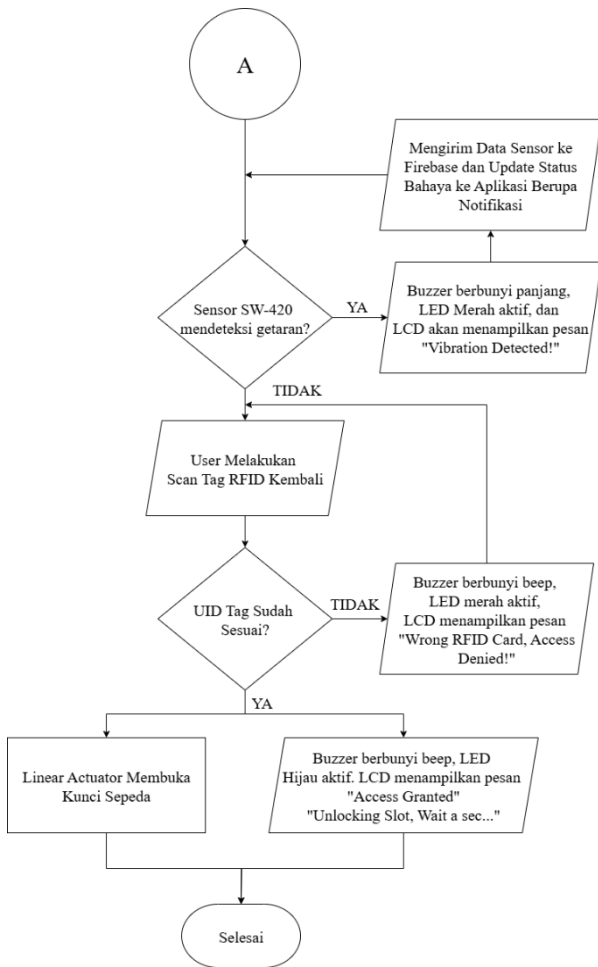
A

Mengirim Data Sensor ke Firebase dan Update Status Bahaya ke Aplikasi Berupa Notifikasi

Sensor SW-420 mendeteksi getaran?

YA

Buzzer berbunyi panjang, LED Merah aktif, dan LCD akan menampilkan pesan "Vibration Detected!"

TIDAK

User Melakukan Scan Tag RFID Kembali

UID Tag Sudah Sesuai?

TIDAK

Buzzer berbunyi beep, LED merah aktif, LCD menampilkan pesan "Wrong RFID Card, Access Denied!"

YA

Linear Actuator Membuka Kunci Sepeda

Buzzer berbunyi beep, LED Hijau aktif. LCD menampilkan pesan "Access Granted" "Unlocking Slot, Wait a sec..."

Selesai